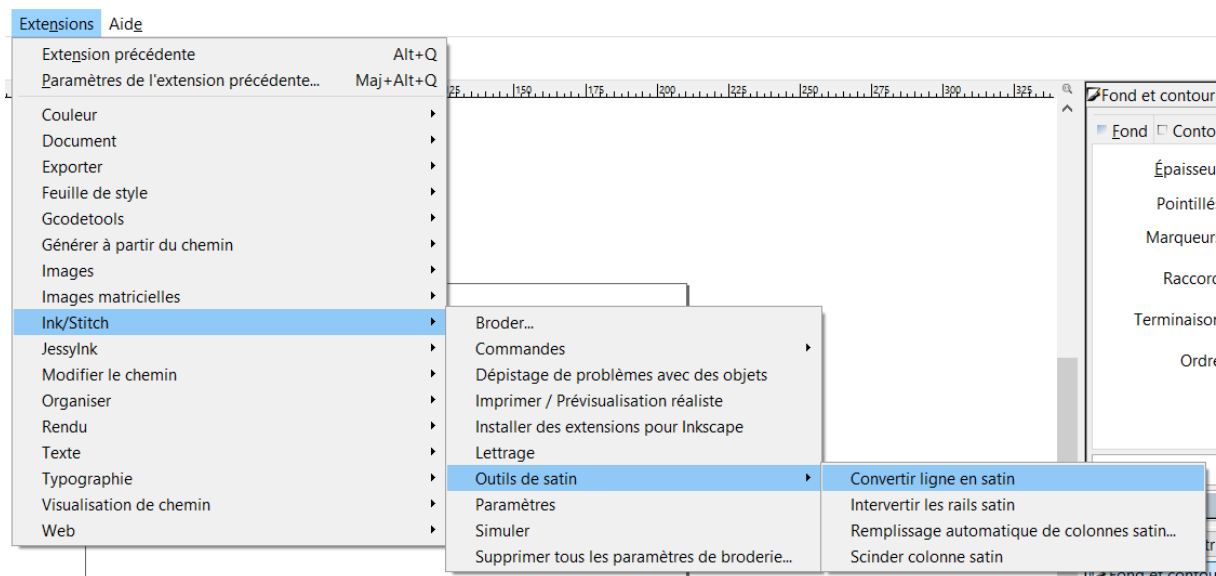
Extensions Aide

Extension précédente Alt+Q
Paramètres de l'extension précédente... Maj+Alt+Q
Couleur
Document
Exporter
Feuille de style
Gcodetools
Générer à partir du chemin
Images
Images matricielles
Ink/Stitch
JessyInk
Modifier le chemin
Organiser
Rendu
Texte
Typographie
Visualisation de chemin
Web

Broder...
Commandes
Dépistage de problèmes avec des objets
Imprimer / Prévisualisation réaliste
Installer des extensions pour Inkscape
Lettrage
Outils de satin
Paramètres
Simuler
Supprimer tous les paramètres de broderie...

Convertir ligne en satin
Intervertir les rails satin
Remplissage automatique de colonnes satin...
Scinder colonne satin

125 150 175 200 225 250 275 300 325

Fond et contour
Fond Conto
Épaisseu
Pointillé
Marqueur
Raccord
Terminaisor
Ordre